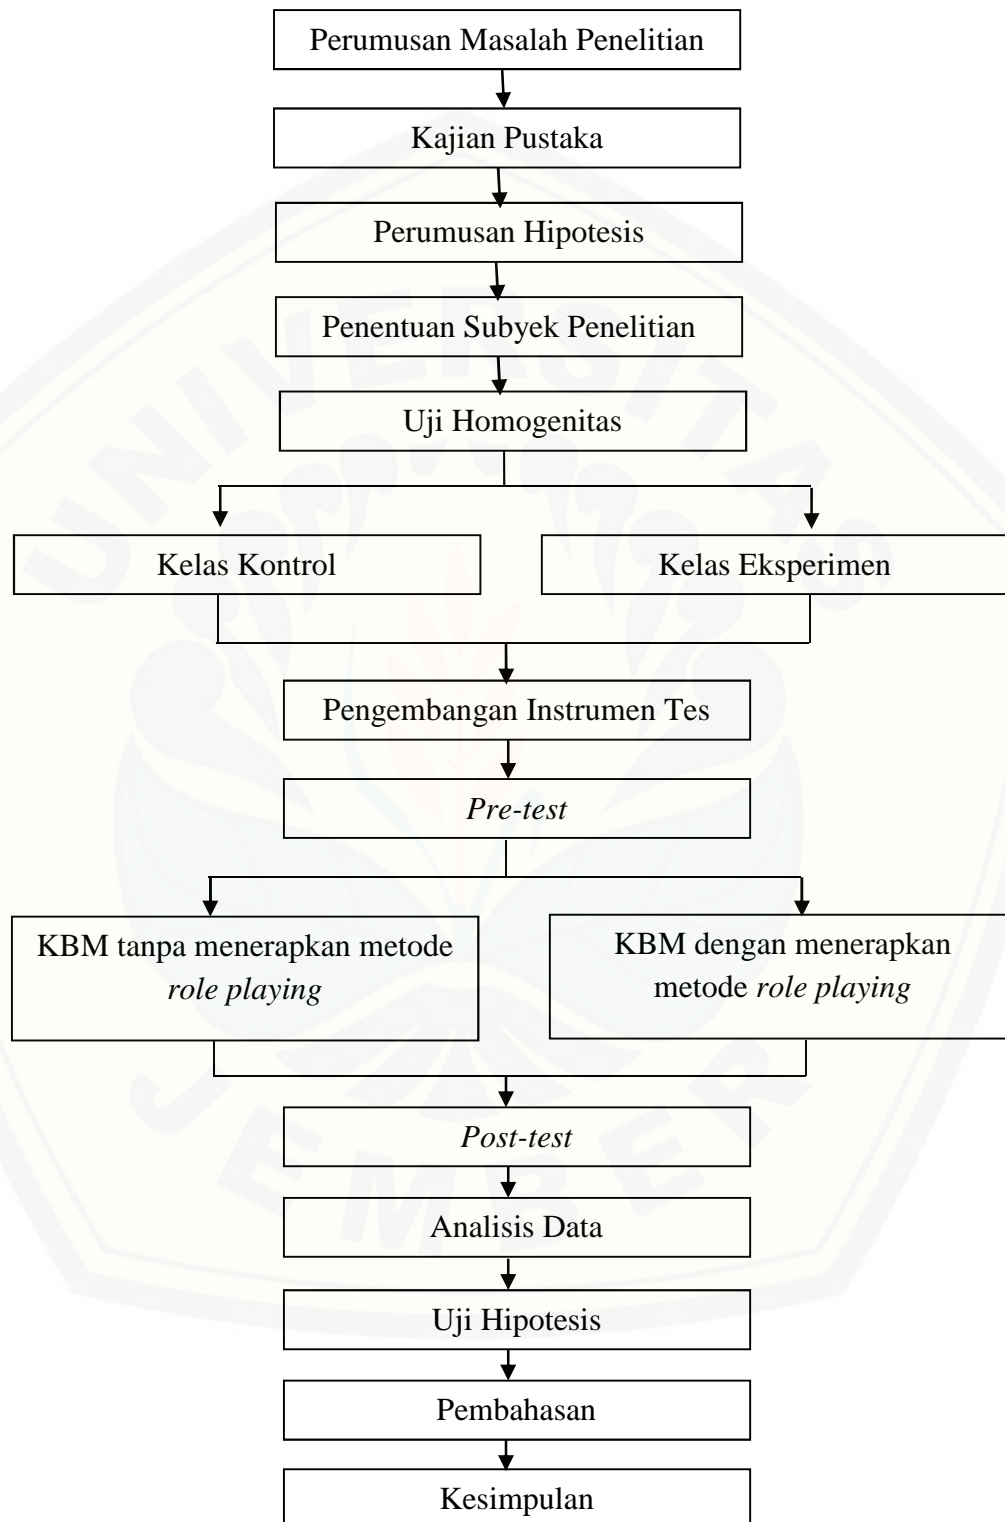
Perumusan Masalah Penelitian

Kajian Pustaka

Perumusan Hipotesis

Penentuan Subyek Penelitian

Uji Homogenitas

Kelas Kontrol

Kelas Eksperimen

Pengembangan Instrumen Tes

*Pre-test*

KBM tanpa menerapkan metode *role playing*

KBM dengan menerapkan metode *role playing*

*Post-test*

Analisis Data

Uji Hipotesis

Pembahasan

Kesimpulan